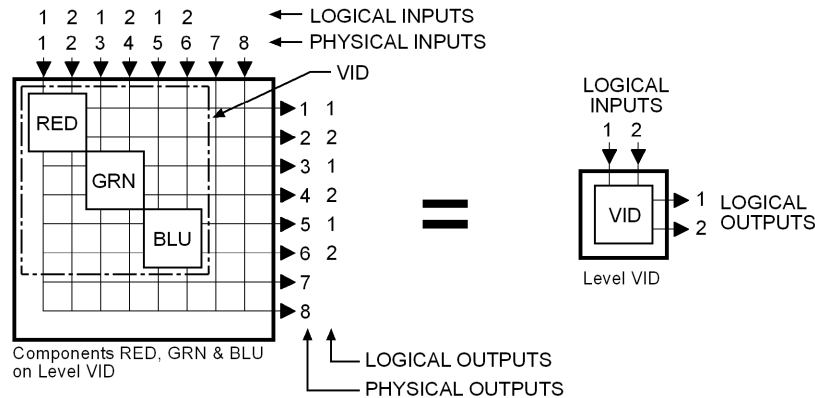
1 2 1 2 1 2 ← LOGICAL INPUTS
1 2 3 4 5 6 7 8 ← PHYSICAL INPUTS

VID

RED

GRN

BLU

1 1
2 2
3 1
4 2
5 1
6 2
7
8

Components RED, GRN & BLU on Level VID

LOGICAL OUTPUTS
PHYSICAL OUTPUTS

=

LOGICAL INPUTS
1 2

VID

1
2
LOGICAL OUTPUTS

Level VID